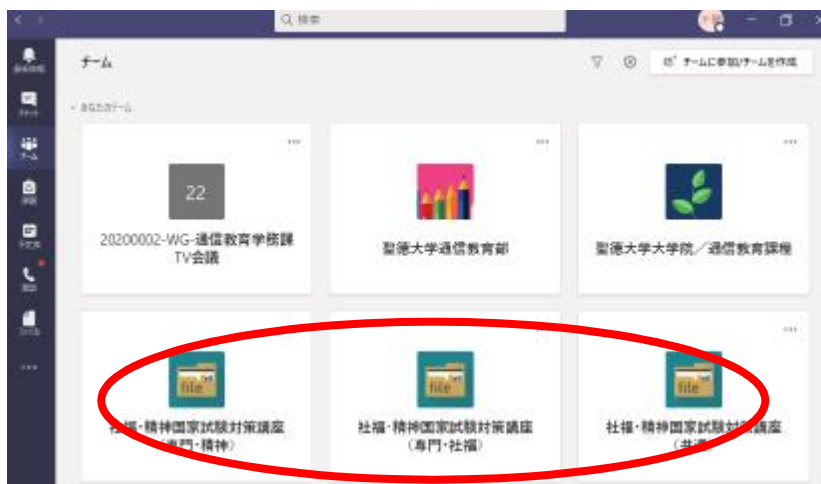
検索

チーム

チームに参加/チームを作成

あなたのチーム

22

20200002-WG-通信教育学務課 TV会議

聖徳大学通信教育部

聖徳大学大学院／通信教育課程

file

社福・精神国家試験対策講座（専門・精神）

file

社福・精神国家試験対策講座（専門・社福）

file

社福・精神国家試験対策講座（共通）